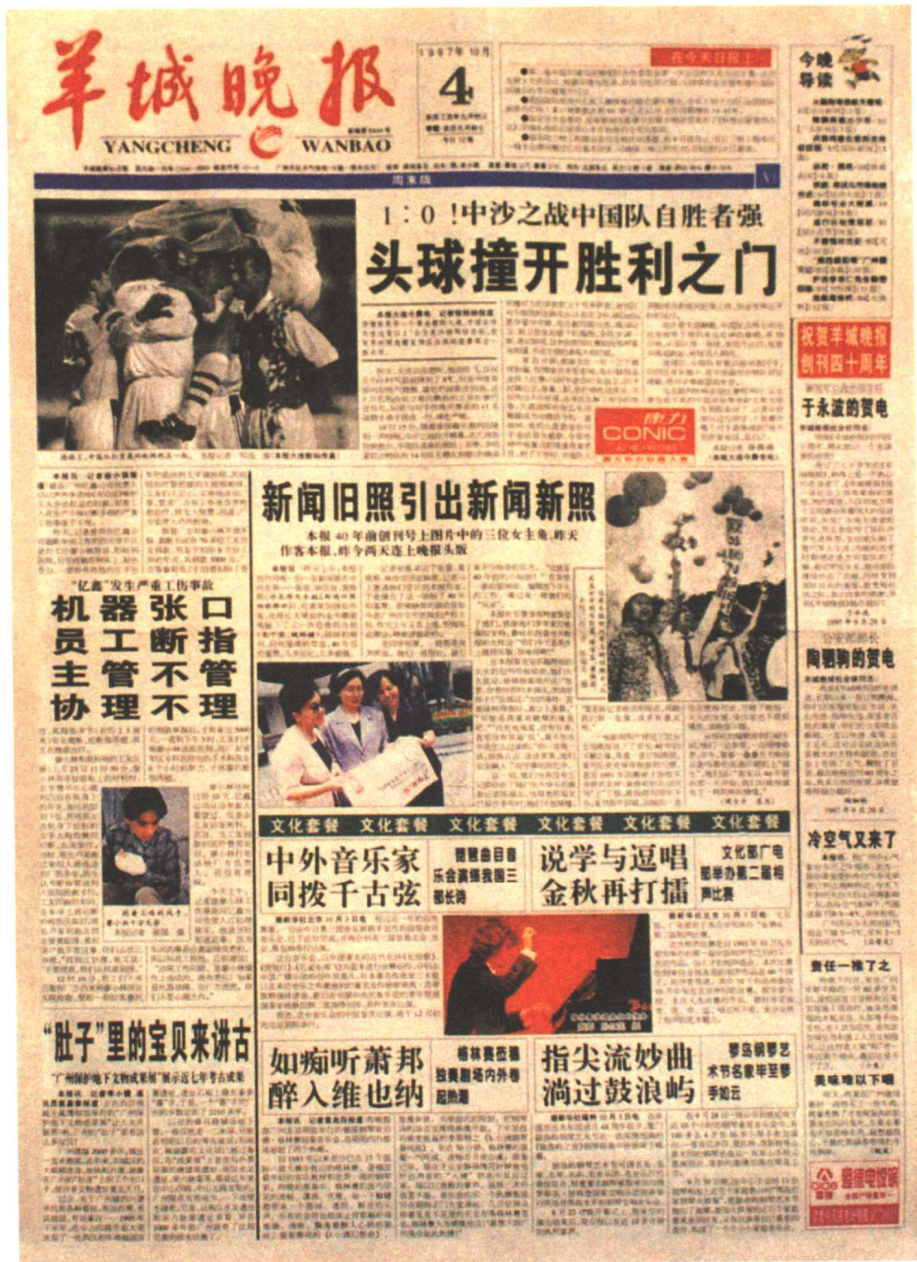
羊城晚报
YANGCHENG WANBAO

1997年10月
4

在今天日报上

今晚导读

周末版

1:0!中沙之战中国队自胜者强
头球撞开胜利之门

康力
CONIC

祝贺羊城晚报创刊四十周年

于永波的贺电

新闻旧照引出新闻新照

本报40年前创刊号上图片中的三位女主角,昨天作客本报,昨今两天连上晚报头版

"亿鑫"发生严重工伤事故
机器张口
员工断指
主管不管
协理不理

陶驷驹的贺电

文化套餐 文化套餐 文化套餐 文化套餐 文化套餐 文化套餐

中外音乐家同拨千古弦

说学与逗唱 金秋再打擂

冷空气又来了

"肚子"里的宝贝来讲古

"广州铁路地下文物成果展"展示近七年考古成果

如痴听萧邦 醉入维也纳

指尖流妙曲 淌过鼓浪屿

责任一推了之

美味难以下咽

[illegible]